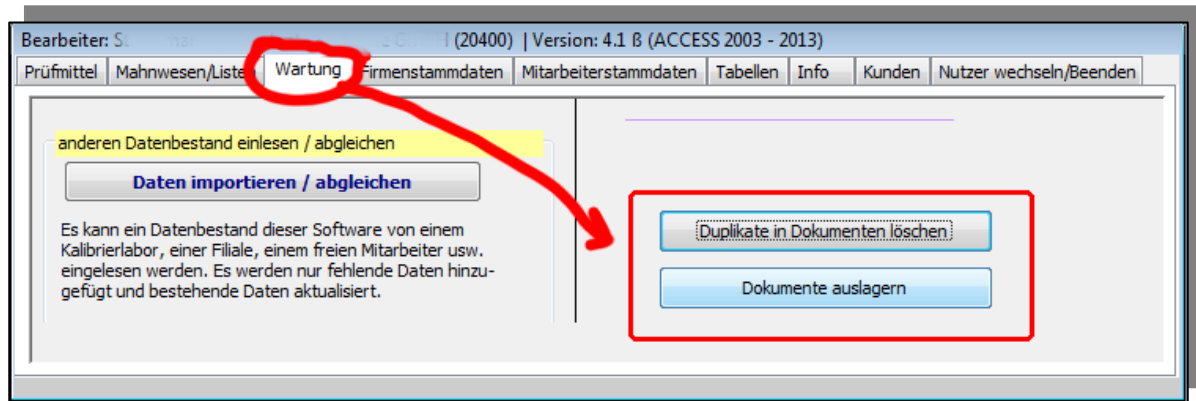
Bearbeiter: S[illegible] (20400) | Version: 4.1 ß (ACCESS 2003 - 2013)

Prüfmittel | Mahnwesen/Listen | Wartung | Firmenstammdaten | Mitarbeiterstammdaten | Tabellen | Info | Kunden | Nutzer wechseln/Beenden

anderen Datenbestand einlesen / abgleichen

Daten importieren / abgleichen

Es kann ein Datenbestand dieser Software von einem Kalibrierlabor, einer Filiale, einem freien Mitarbeiter usw. eingelesen werden. Es werden nur fehlende Daten hinzugefügt und bestehende Daten aktualisiert.

Duplikate in Dokumenten löschen

Dokumente auslagern